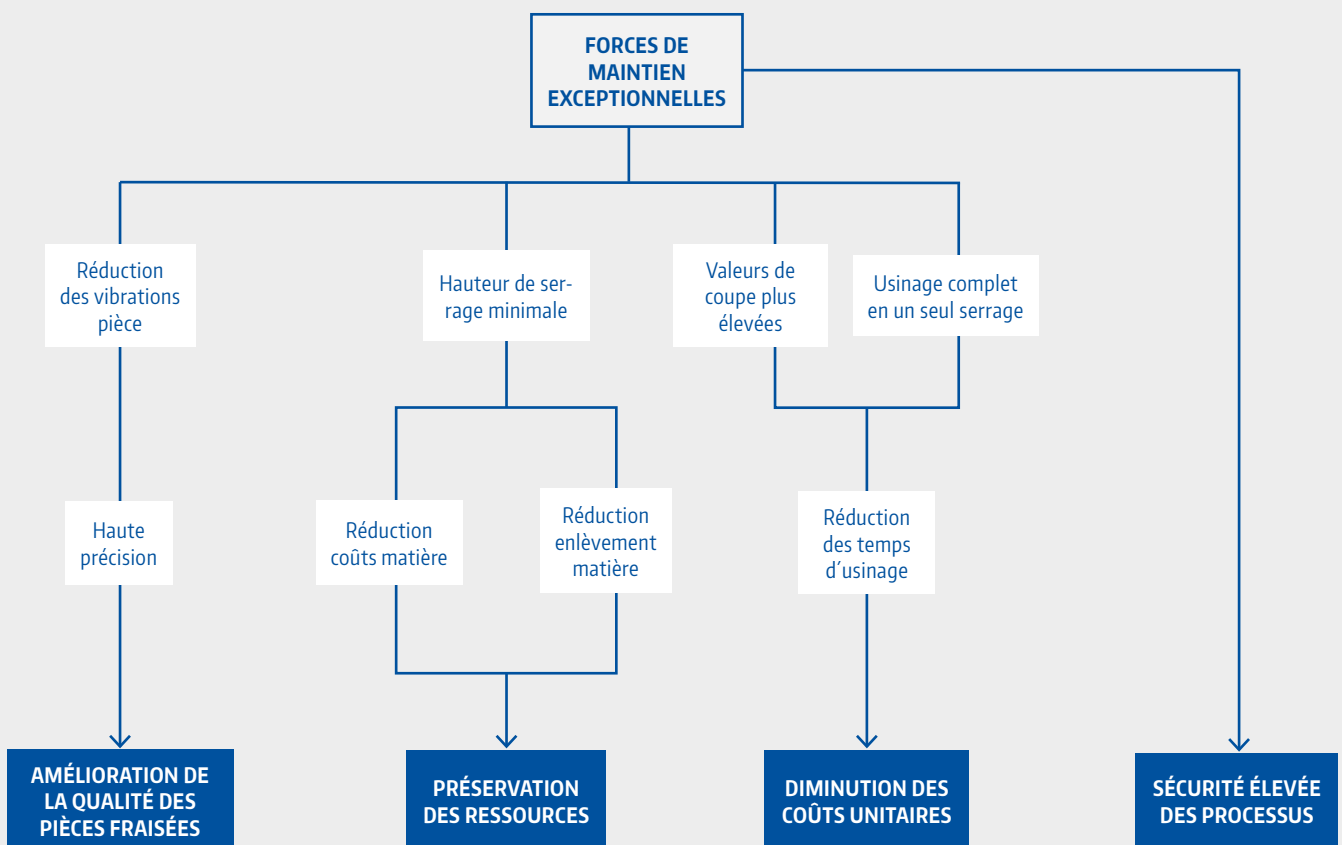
FORCES DE MAINTIEN EXCEPTIONNELLES

Réduction des vibrations pièce

Hauteur de serrage minimale

Valeurs de coupe plus élevées

Usinage complet en un seul serrage

Haute précision

Réduction coûts matière

Réduction enlèvement matière

Réduction des temps d’usinage

AMÉLIORATION DE LA QUALITÉ DES PIÈCES FRAISÉES

PRÉSERVATION DES RESSOURCES

DIMINUTION DES COÛTS UNITAIRES

SÉCURITÉ ÉLEVÉE DES PROCESSUS